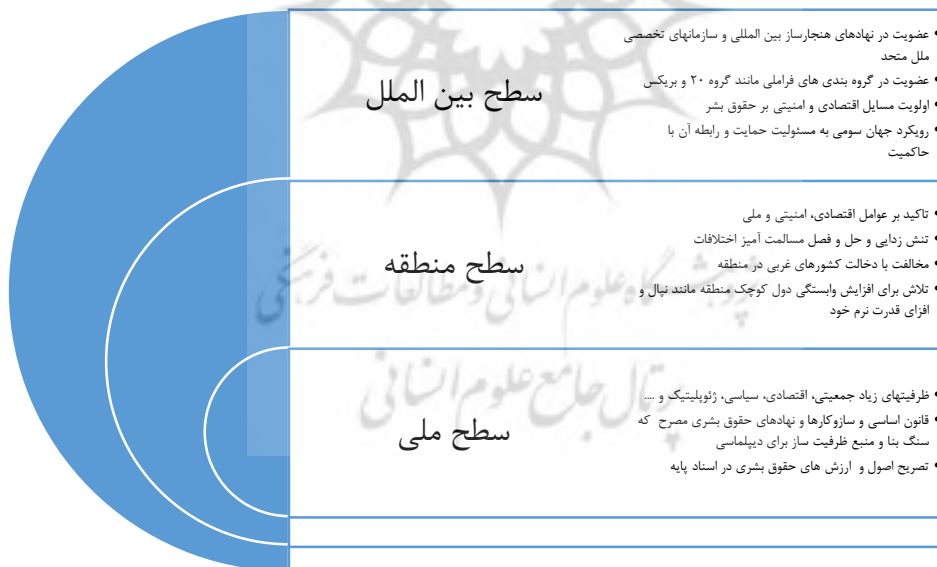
سطح بین الملل

• عضویت در نهادهای هنجارساز بین المللی و سازمانهای تخصصی ملل متحد
• عضویت در گروه بندی های فراملی مانند گروه ۲۰ و بریکس
• اولویت مسایل اقتصادی و امنیتی بر حقوق بشر
• رویکرد جهان سومی به مسئولیت حمایت و رابطه آن با حاکمیت

سطح منطقه

• تاکید بر عوامل اقتصادی، امنیتی و ملی
• تنش زدایی و حل و فصل مسالمت آمیز اختلافات
• مخالفت با دخالت کشورهای غربی در منطقه
• تلاش برای افزایش وابستگی دول کوچک منطقه مانند نپال و افزای قدرت نرم خود

سطح ملی

• ظرفیتهای زیاد جمعیتی، اقتصادی، سیاسی، ژئوپلیتیک و ....
• قانون اساسی و سازوکارها و نهادهای حقوق بشری مصرح که سنگ بنا و منبع ظرفیت ساز برای دیپلماسی
• تصریح اصول و ارزش های حقوق بشری در اسناد پایه

پژوهشگاه علوم انسانی و مطالعات فرهنگی
پرتال جامع علوم انسانی